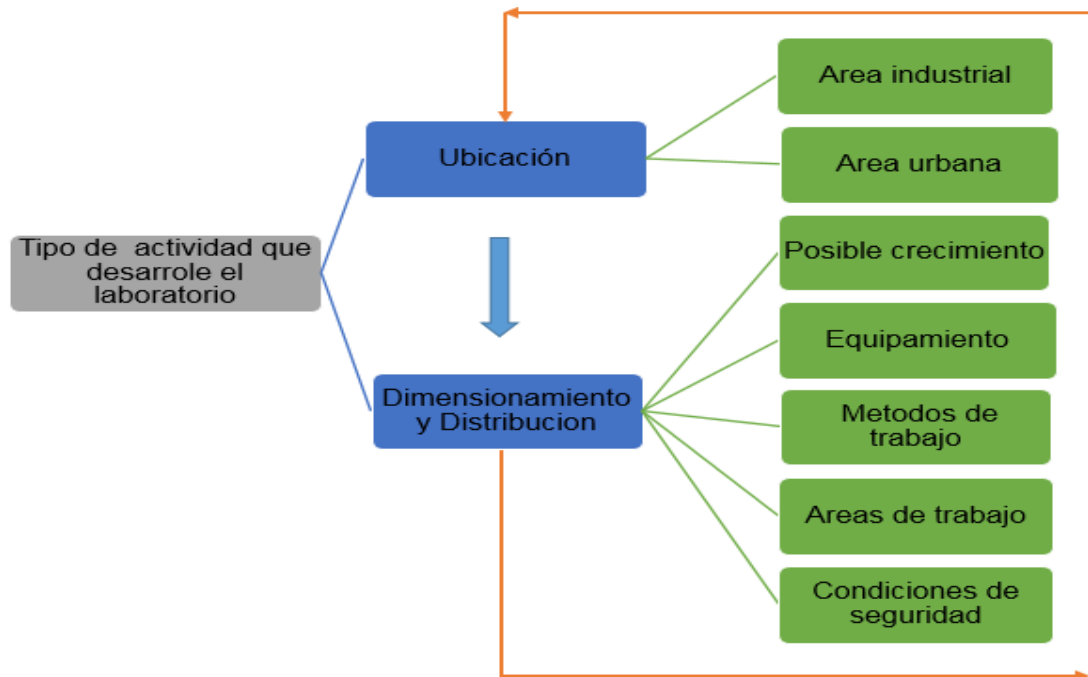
Tipo de actividad que desarrole el laboratorio

Ubicación

Area industrial

Area urbana

Dimensionamiento y Distribucion

Posible crecimiento

Equipamiento

Metodos de trabajo

Areas de trabajo

Condiciones de seguridad